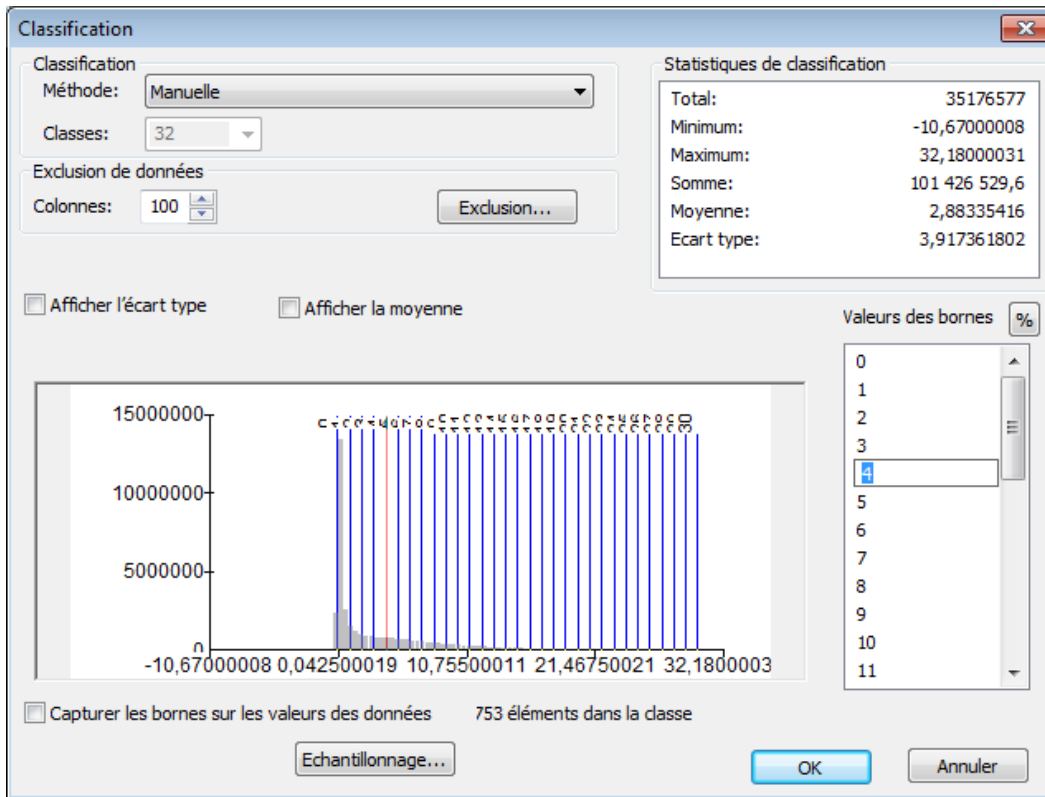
Classification

Classification
Méthode: Manuelle
Classes: 32

Exclusion de données
Colonnes: 100
Exclusion...

Statistiques de classification
| | |
|---|---|
| Total: | 35176577 |
| Minimum: | -10,67000008 |
| Maximum: | 32,18000031 |
| Somme: | 101 426 529,6 |
| Moyenne: | 2,88335416 |
| Ecart type: | 3,917361802 |

Afficher l'écart type
Afficher la moyenne

Valeurs des bornes %
0
1
2
3
4
5
6
7
8
9
10
11

15000000
10000000
5000000
0
-10,67000008 0,042500019 10,755000011 21,46750021 32,1800003

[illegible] 30

Capturer les bornes sur les valeurs des données
753 éléments dans la classe

Echantillonnage...
OK
Annuler